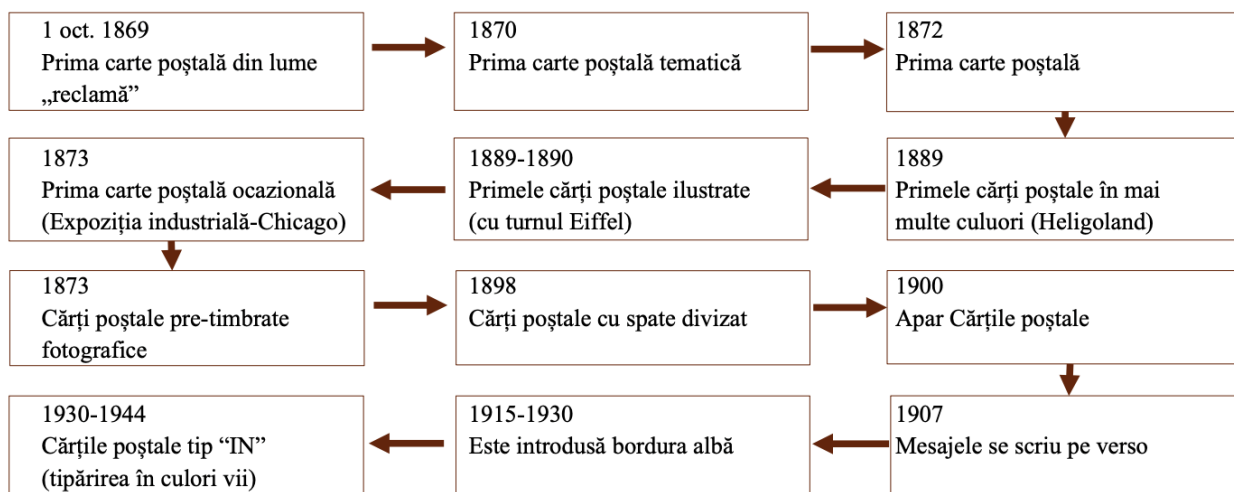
1 oct. 1869
Prima carte poştală din lume „reclamă”

1870
Prima carte poştală tematică

1872
Prima carte poştală

1889
Primele cărţi poştale în mai multe culuori (Heligoland)

1889-1890
Primele cărţi poştale ilustrate (cu turnul Eiffel)

1873
Prima carte poştală ocazională (Expoziția industrială-Chicago)

1873
Cărți poştale pre-timbrate fotografice

1898
Cărți poştale cu spate divizat

1900
Apar Cărțile poştale

1907
Mesajele se scriu pe verso

1915-1930
Este introdusă bordura albă

1930-1944
Cărțile poştale tip “IN” (tipărirea în culori vii)